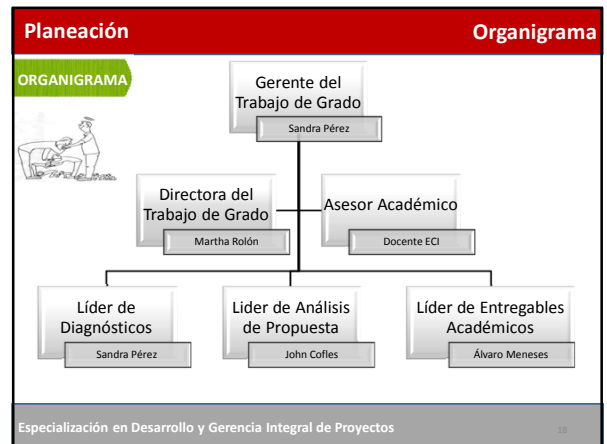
Planeación

Organigrama

ORGANIGRAMA

Gerente del Trabajo de Grado

Sandra Pérez

Directora del Trabajo de Grado

Martha Rolón

Asesor Académico

Docente ECI

Líder de Diagnósticos

Sandra Pérez

Lider de Análisis de Propuesta

John Cofles

Líder de Entregables Académicos

Álvaro Meneses

Especialización en Desarrollo y Gerencia Integral de Proyectos

18